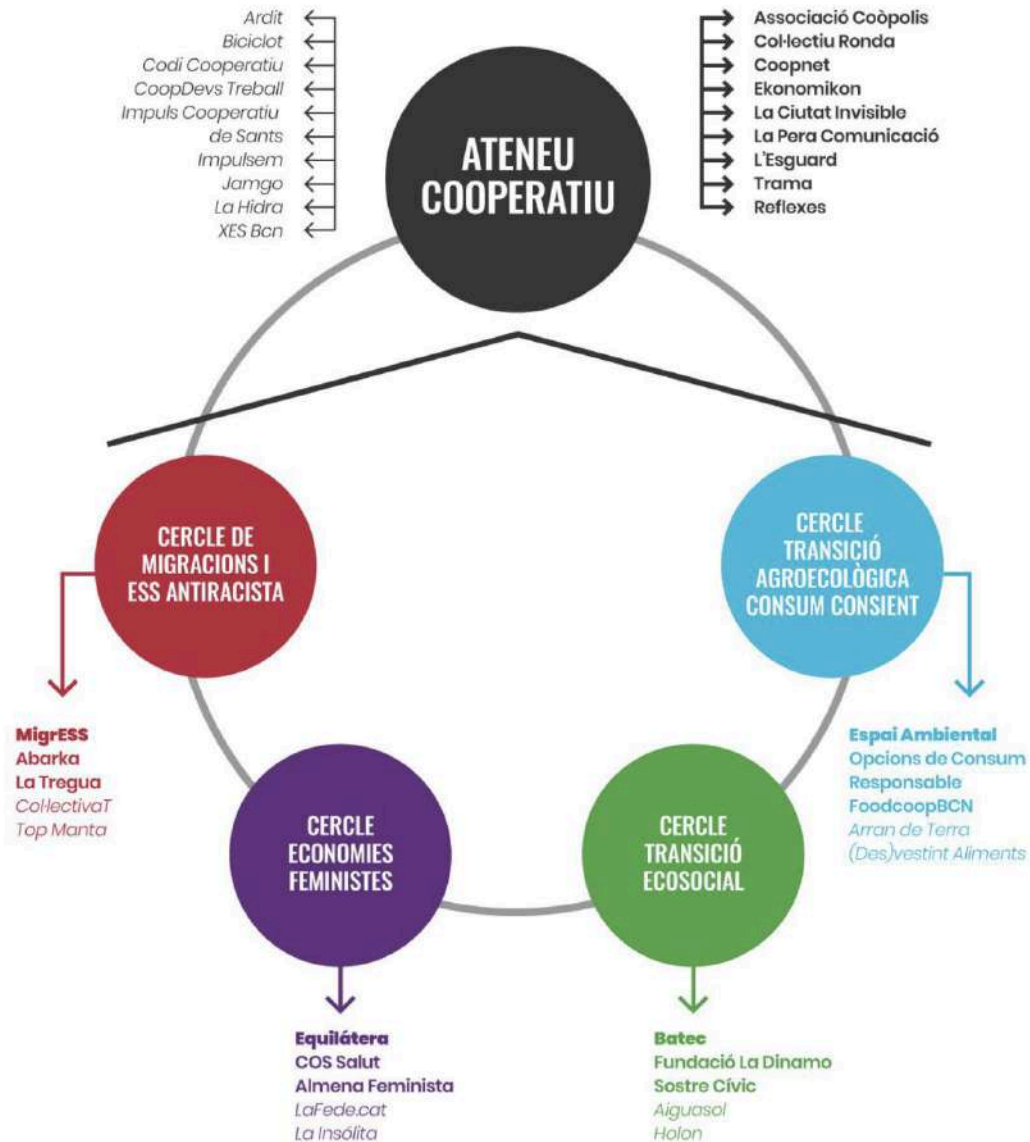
Ardit
Biciclot
Codi Cooperatiu
CoopDevs Treball
Impuls Cooperatiu de Sants
Impulsem
Jamgo
La Hidra
XES Bcn

ATENEU COOPERATIU

Associació Coòpolis
Col·lectiu Ronda
Coopnet
Ekonomikon
La Ciutat Invisible
La Pera Comunicació
L'Esguard
Trama
Reflexes

CERCLE DE MIGRACIONS I ESS ANTIRACISTA

MigrESS
Abarka
La Tregua
Col·lectivaT
Top Manta

CERCLE TRANSICIÓ AGROECOLÒGICA CONSUM CONSIENT

Espai Ambiental
Opcions de Consum Responsable
FoodcoopBCN
Arran de Terra
(Des)vestint Aliments

CERCLE ECONOMIES FEMINISTES

Equilátera
COS Salut
Almena Feminista
LaFede.cat
La Insólita

CERCLE TRANSICIÓ ECOSOCIAL

Batec
Fundació La Dinamo
Sostre Cívic
Aiguasol
Holon